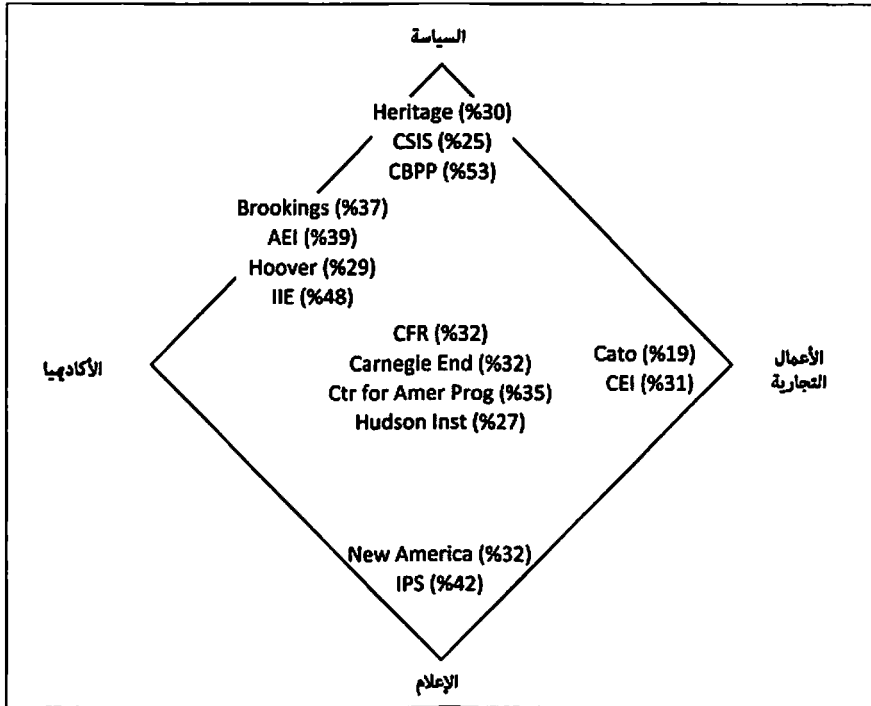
السياسة

Heritage (%30)
CSIS (%25)
CBPP (%53)

Brookings (%37)
AEI (%39)
Hoover (%29)
IIE (%48)

الأكاديميا

CFR (%32)
Carnegie End (%32)
Ctr for Amer Prog (%35)
Hudson Inst (%27)

Cato (%19)
CEI (%31)

الأعمال التجارية

New America (%32)
IPS (%42)

الإعلام